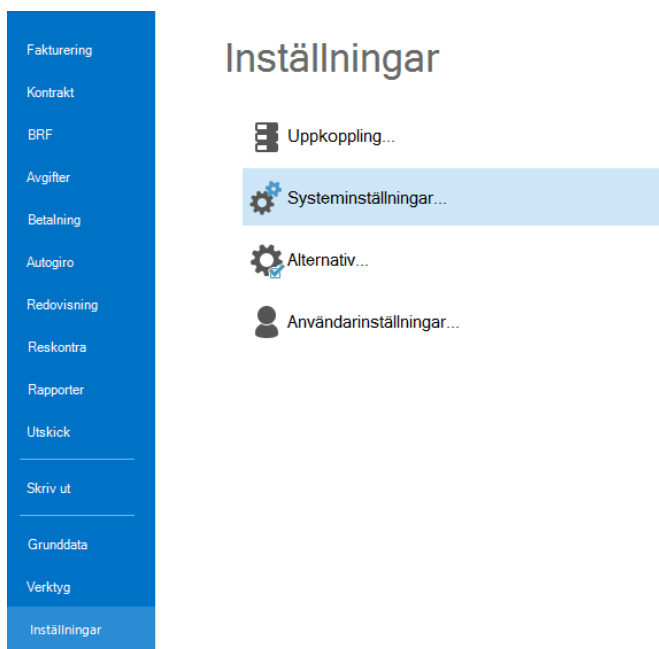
Fakturering

Kontrakt

BRF

Avgifter

Betalning

Autogiro

Redovisning

Reskontra

Rapporter

Utskick

Skriv ut

Grunddata

Verktyg

Inställningar

Inställningar

Uppkoppling...

Systeminställningar...

Alternativ...

Användarinställningar...